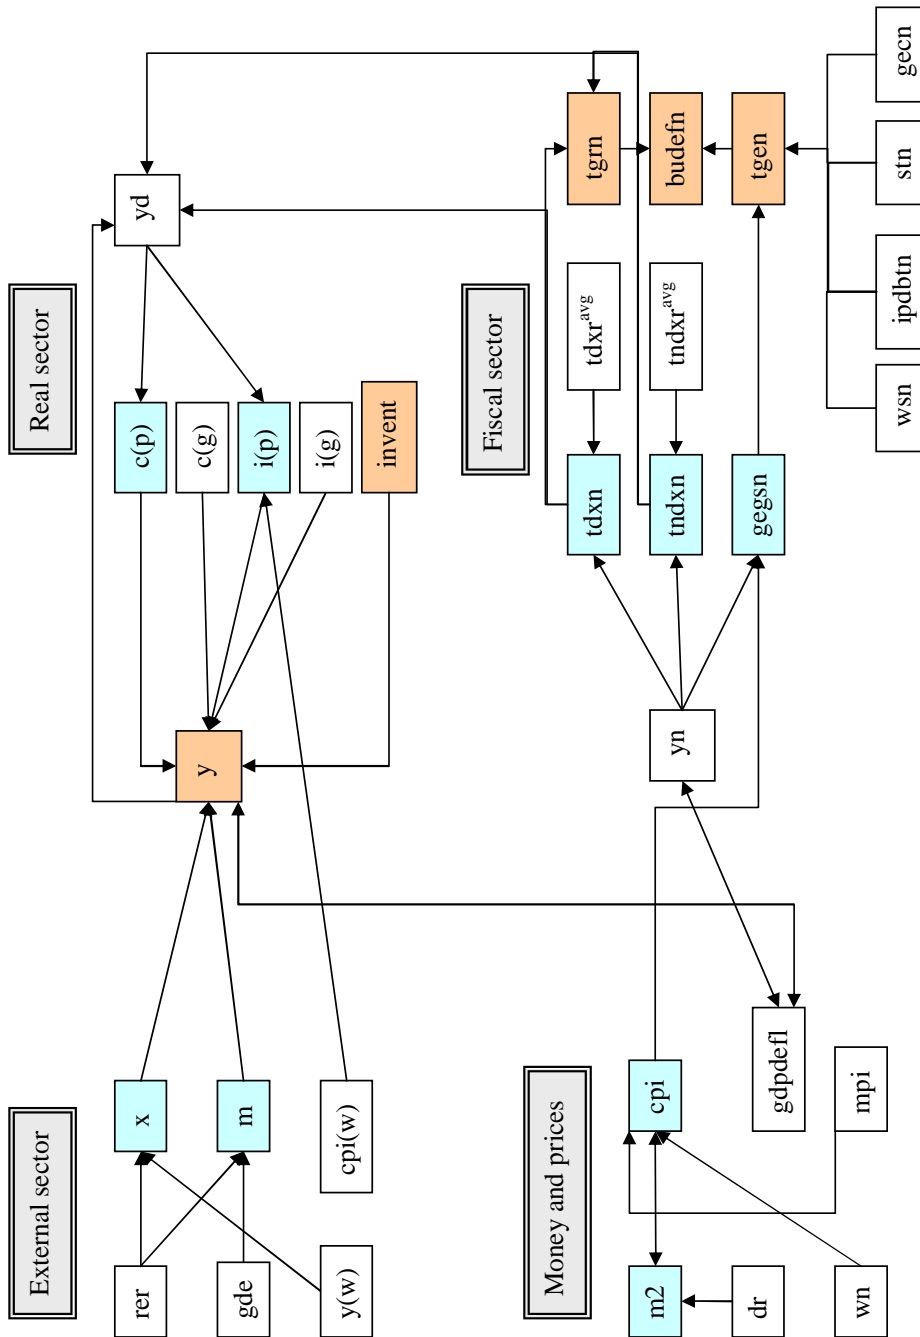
Real sector

yd

c(p)

c(g)

i(p)

i(g)

invent

y

External sector

x

m

cpi(w)

rer

gde

y(w)

Fiscal sector

tgrn

budefn

tgen

gecn

stn

ipdbtn

wsn

tdxr$^{avg}$

tndxr$^{avg}$

tdxn

tndxn

gegsn

yn

gdpdefl

Money and prices

cpi

mpi

m2

dr

wn